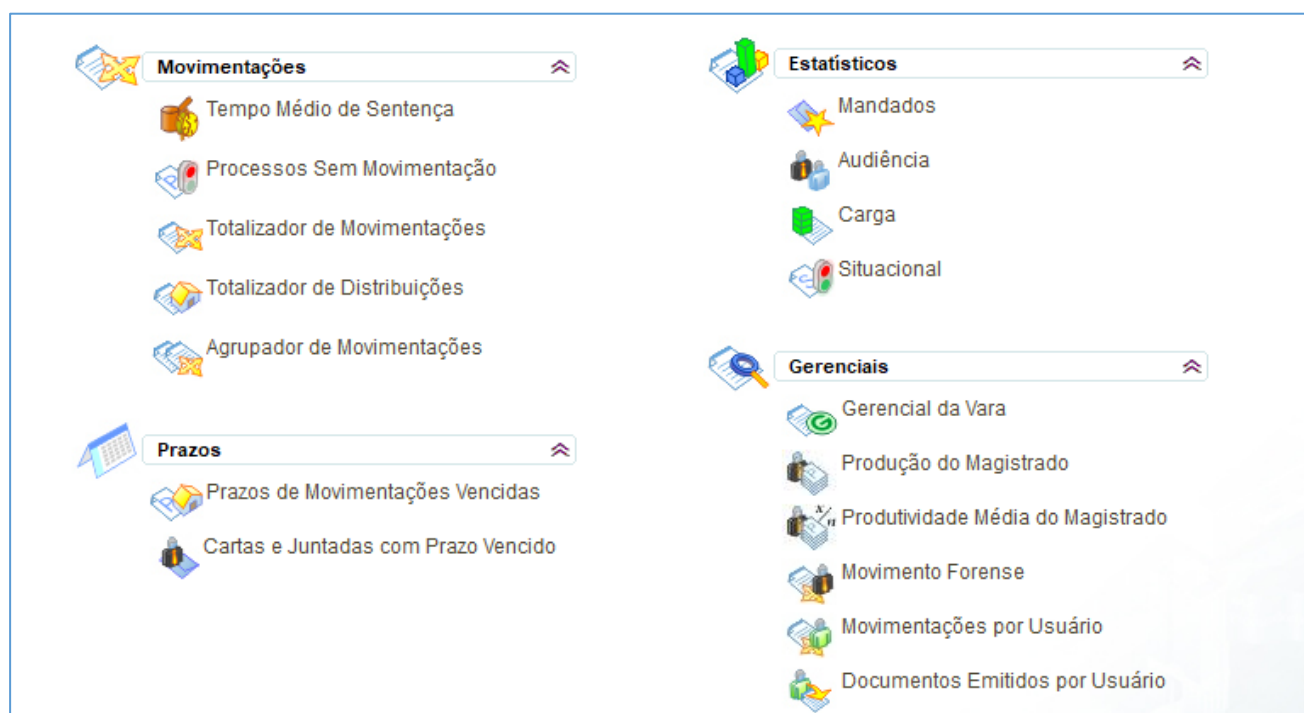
Movimentações

Tempo Médio de Sentença

Processos Sem Movimentação

Totalizador de Movimentações

Totalizador de Distribuições

Agrupador de Movimentações

Prazos

Prazos de Movimentações Vencidas

Cartas e Juntadas com Prazo Vencido

Estatísticos

Mandados

Audiência

Carga

Situacional

Gerenciais

Gerencial da Vara

Produção do Magistrado

Produtividade Média do Magistrado

Movimento Forense

Movimentações por Usuário

Documentos Emitidos por Usuário